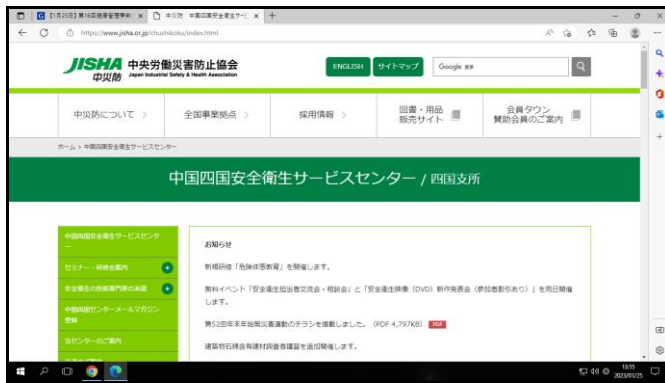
【1月25日】第16回建機管理事例 ×
中災防 中国四国安全衛生サービ ×
+
https://www.jisha.or.jp/chushikoku/index.html

JISHA 中災防
中央労働災害防止協会
Japan Industrial Safety & Health Association
ENGLISH
サイトマップ
Google 検索

中災防について >
全国事業拠点 >
採用情報 >
図書・用品 販売サイト
会員タウン 賛助会員のご案内

ホーム > 中国四国安全衛生サービスセンター

中国四国安全衛生サービスセンター / 四国支所

中国四国安全衛生サービスセンター
セミナー・研修会案内
安全衛生の技術専門家の派遣
中国四国センターメールマガジン登録
当センターのご案内

お知らせ

新規研修「危険体感教育」を開催します。

無料イベント「安全衛生担当者交流会・相談会」と「安全衛生映像（DVD）新作発表会（参加者割引あり）」を同日開催します。

第52回年末年始無災害運動のチラシを掲載しました。（PDF 4,797KB） PDF

建築物石綿含有建材調査者講習を追加開催します。

13:55
2023/01/25